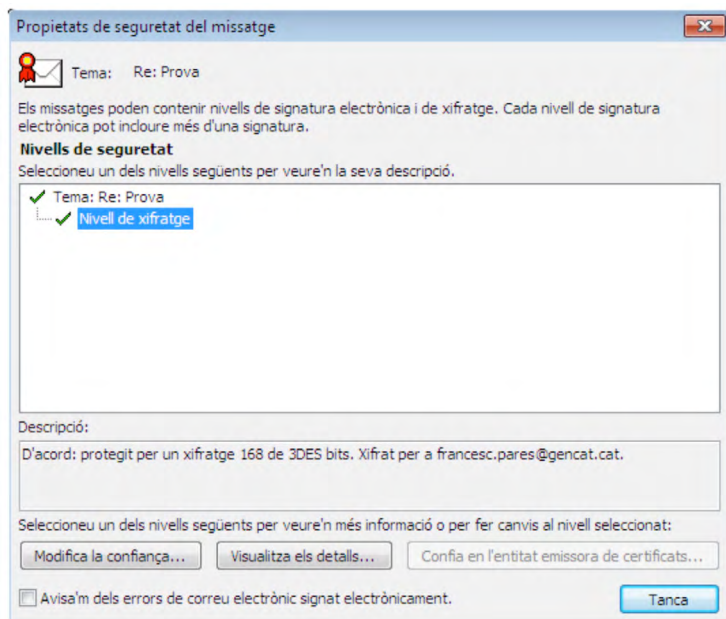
Propietats de seguretat del missatge

Tema: Re: Prova

Els missatges poden contenir nivells de signatura electrònica i de xifratge. Cada nivell de signatura electrònica pot incloure més d'una signatura.

Nivells de seguretat

Seleccioneu un dels nivells següents per veure'n la seva descripció.

Tema: Re: Prova
Nivell de xifratge

Descripció:

D'acord: protegit per un xifratge 168 de 3DES bits. Xifrat per a francesc.pares@gencat.cat.

Seleccioneu un dels nivells següents per veure'n més informació o per fer canvis al nivell seleccionat:

Modifica la confiança... Visualitza els detalls... Confia en l'entitat emissora de certificats...

Avisa'm dels errors de correu electrònic signat electrònicament.

Tanca